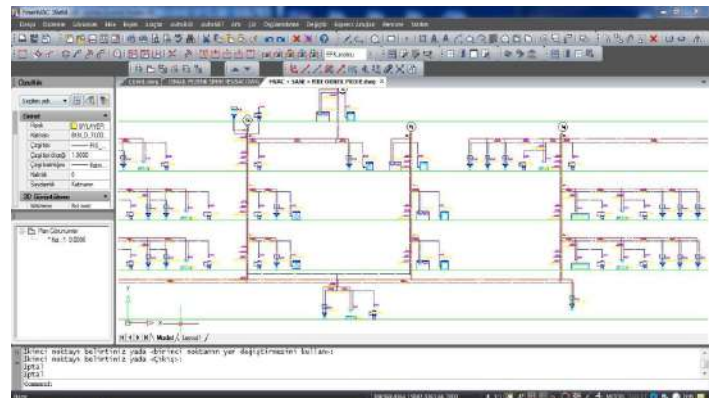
FineHVAC Statik

Dosya Düzenle Görüntüle Ekle Biçim Araçlar Çiz Değiştir Pencere Yardım

Özellikler

Seçilen yok

Genel

Renk

Katman

Çizgi tipi

Çizgi tipi ölçeği 1.0000

Çizgi kalınlığı

Kalınlık 0

Saydamlık

Plan Görünümler

Model / Layout1 /

Birinci noktayı belirtiniz yada <birinci noktanın yer değiştirmesini kullan>:
Birinci noktayı belirtiniz yada <Çıkış>:
Iptal
Iptal
Command: